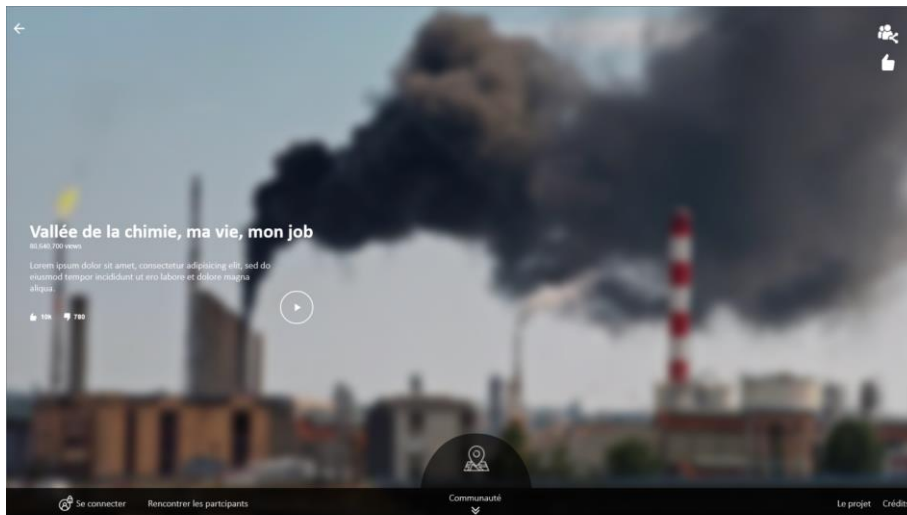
Vallée de la chimie, ma vie, mon job

80,540,700 views

Lorem ipsum dolor sit amet, consectetur adipisicing elit, sed do eiusmod tempor incididunt ut ero labore et dolore magna aliqua.

10k 780

Se connecter Rencontrer les partcipants

Communauté

Le projet Crédit